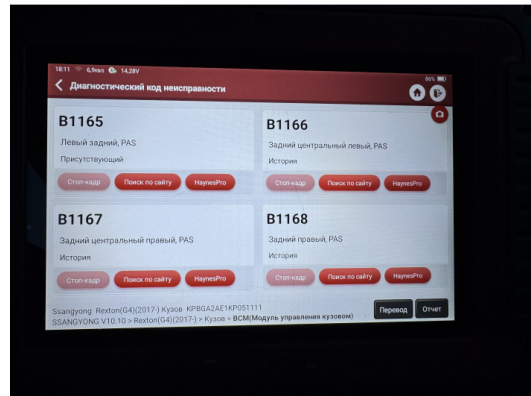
18:11 0,9кв/с 14,28V 86%

Диагностический код неисправности

B1165
Левый задний, PAS
Присутствующий
Стоп-кадр Поиск по сайту HaynesPro

B1166
Задний центральный левый, PAS
История
Стоп-кадр Поиск по сайту HaynesPro

B1167
Задний центральный правый, PAS
История
Стоп-кадр Поиск по сайту HaynesPro

B1168
Задний правый, PAS
История
Стоп-кадр Поиск по сайту HaynesPro

Ssangyong Rexton(G4)(2017-) Кузов KPBGA2AE1KP051111
SSANGYONG V10.10 > Rexton(G4)(2017-) > Кузов > BCM(Модуль управления кузовом)

Перевод Отчет